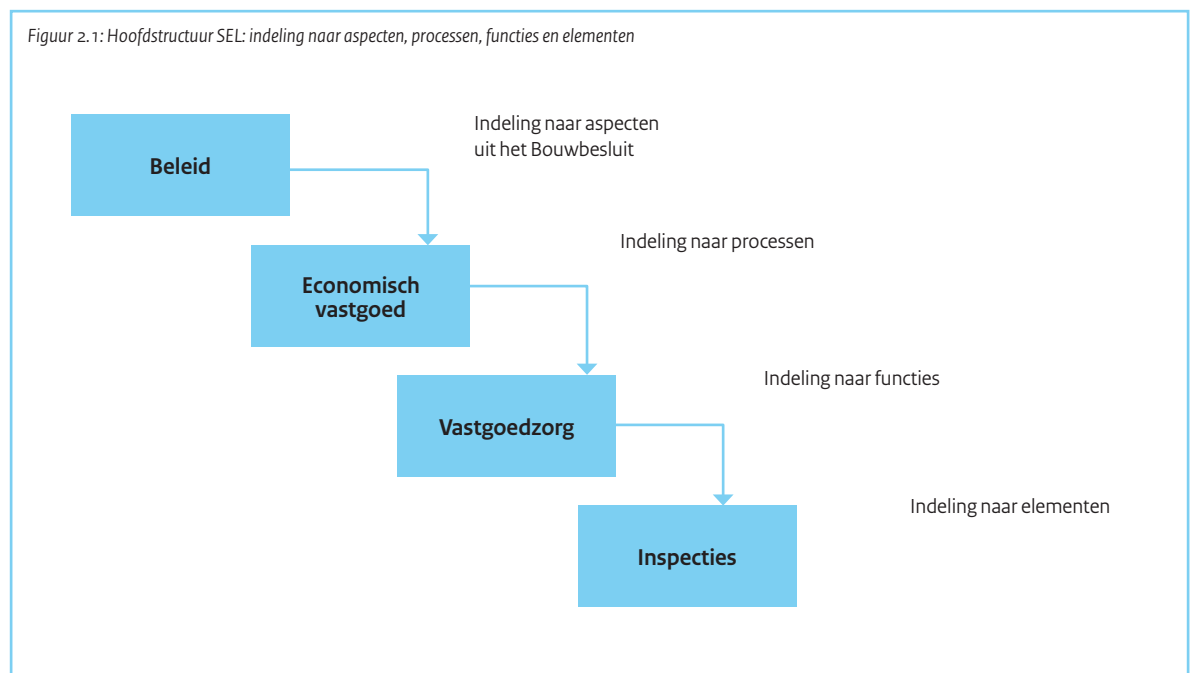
Figuur 2.1: Hoofdstructuur SEL: indeling naar aspecten, processen, functies en elementen

Beleid

Indeling naar aspecten uit het Bouwbesluit

Economisch vastgoed

Indeling naar processen

Vastgoedzorg

Indeling naar functies

Inspecties

Indeling naar elementen